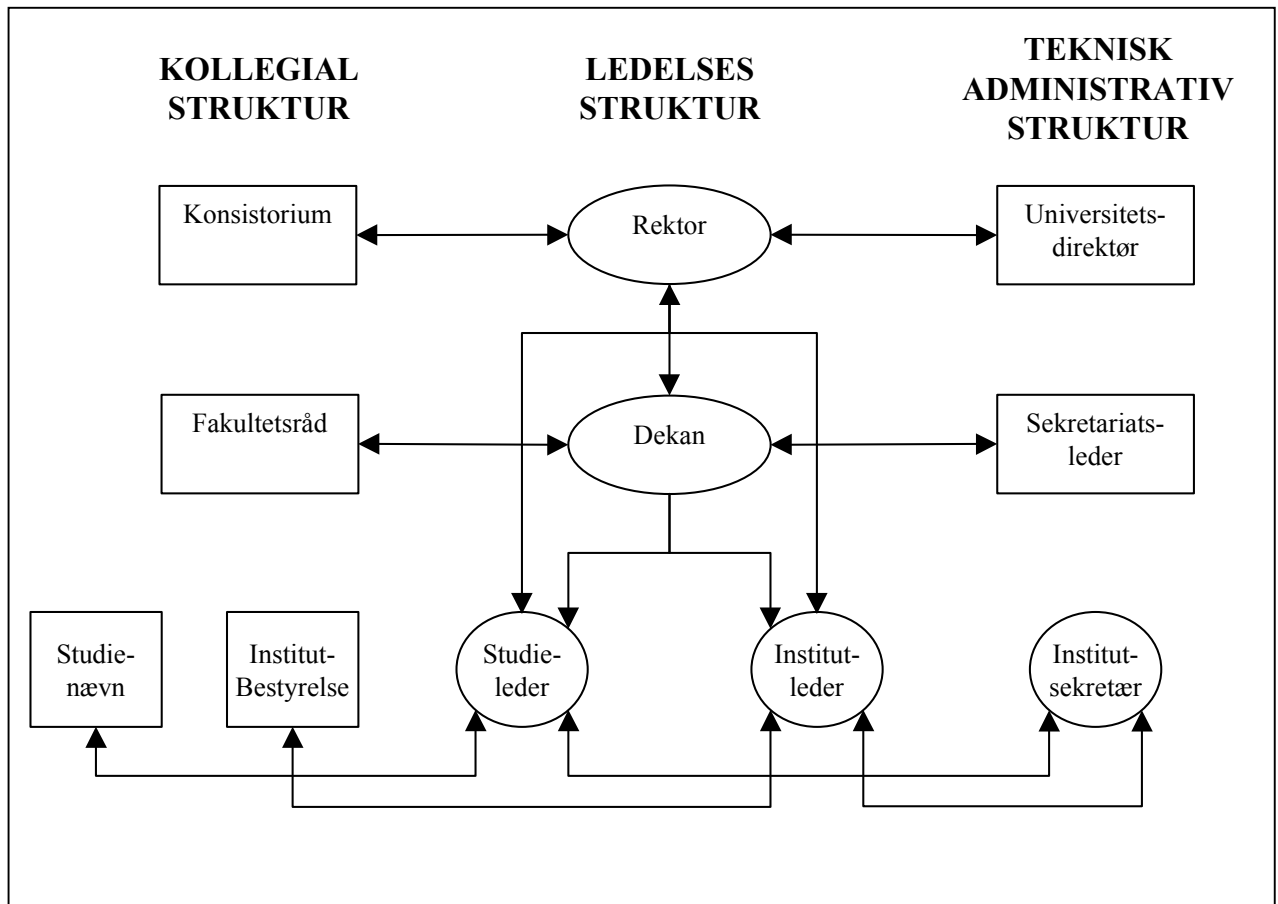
KOLLEGIAL STRUKTUR

LEDELSES STRUKTUR

TEKNISK ADMINISTRATIV STRUKTUR

Konsistorium

Rektor

Universitets-direktør

Fakultetsråd

Dekan

Sekretariats-leder

Studie-nævn

Institut-Bestyrelse

Studie-leder

Institut-leder

Institut-sekretær